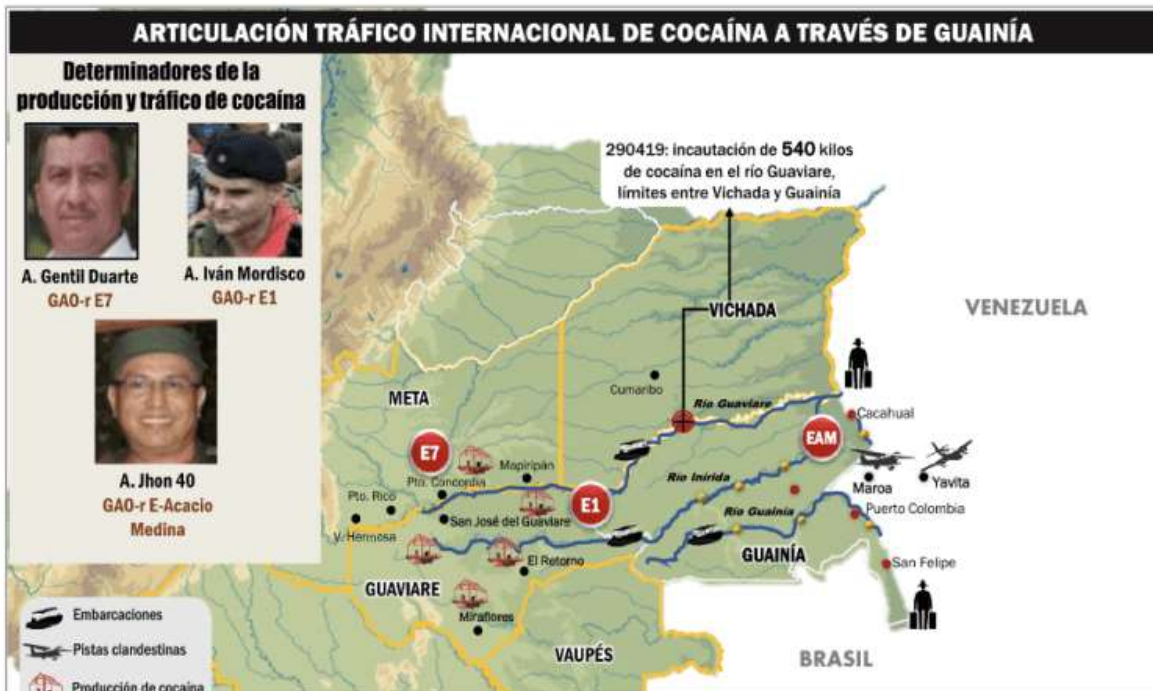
ARTICULACIÓN TRÁFICO INTERNACIONAL DE COCAÍNA A TRAVÉS DE GUAINÍA

Determinadores de la producción y tráfico de cocaína

A. Gentil Duarte
GAO-r E7

A. Iván Mordisco
GAO-r E1

A. Jhon 40
GAO-r E-Acacio Medina

290419: incautación de 540 kilos de cocaína en el río Guaviare, límites entre Vichada y Guainía

VICHADA

VENEZUELA

Cumaribo

META

Río Guaviare

Cacahual

EAM

E7

Mapiripán

Pto. Concordia

Pto. Rico

E1

Río Inírida

Maroa

Yavita

San José del Guaviare

Río Guainía

Puerto Colombia

V. Hermosa

El Retorno

GUAINÍA

San Felipe

GUAVIARE

Miraflores

Embarcaciones

Pistas clandestinas

Producción de cocaína

VAUPÉS

BRASIL